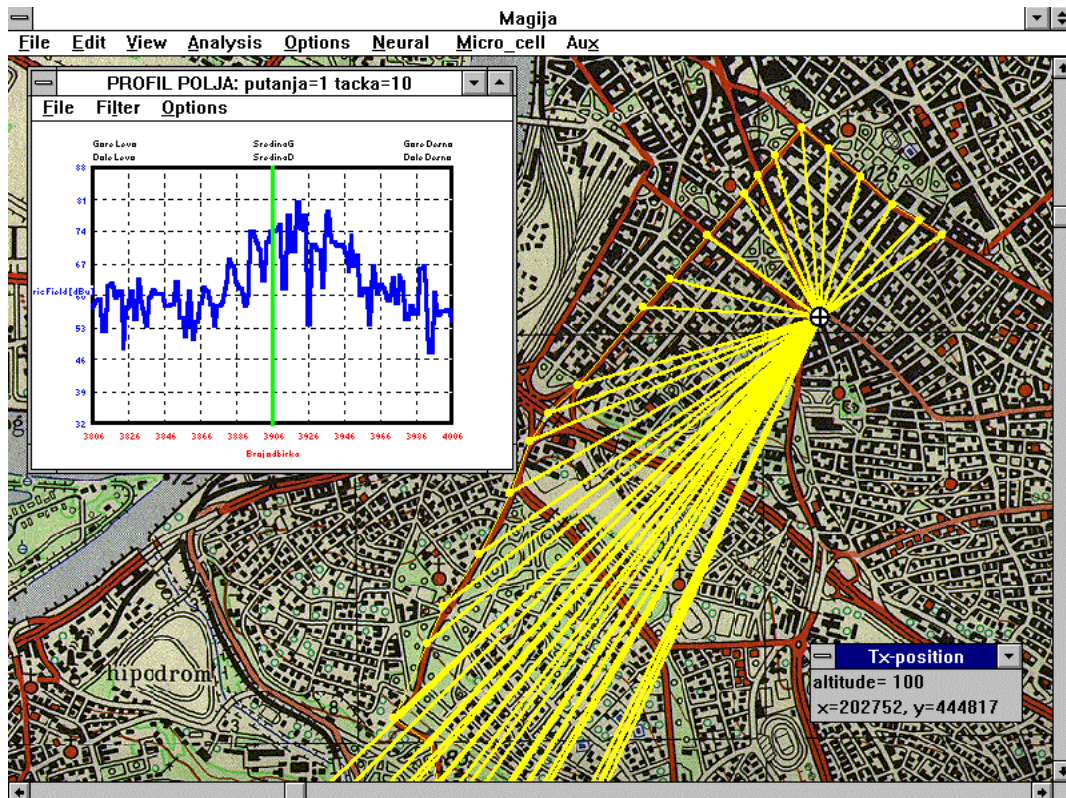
Magija

File Edit View Analysis Options Neural Micro_cell Aux

PROFIL POLJA: putanja=1 tacka=10

File Filter Options

Gore Leva
Dole Leva

SredinaG
SredinaD

Gore Desna
Dole Desna

88
81
74
67
60
53
46
39
32

ricField [dBu]

3806 3826 3846 3866 3886 3906 3926 3946 3966 3986 4006

Broj odbirka

hipodrom

Tx-position
altitude= 100
x=202752, y=444817